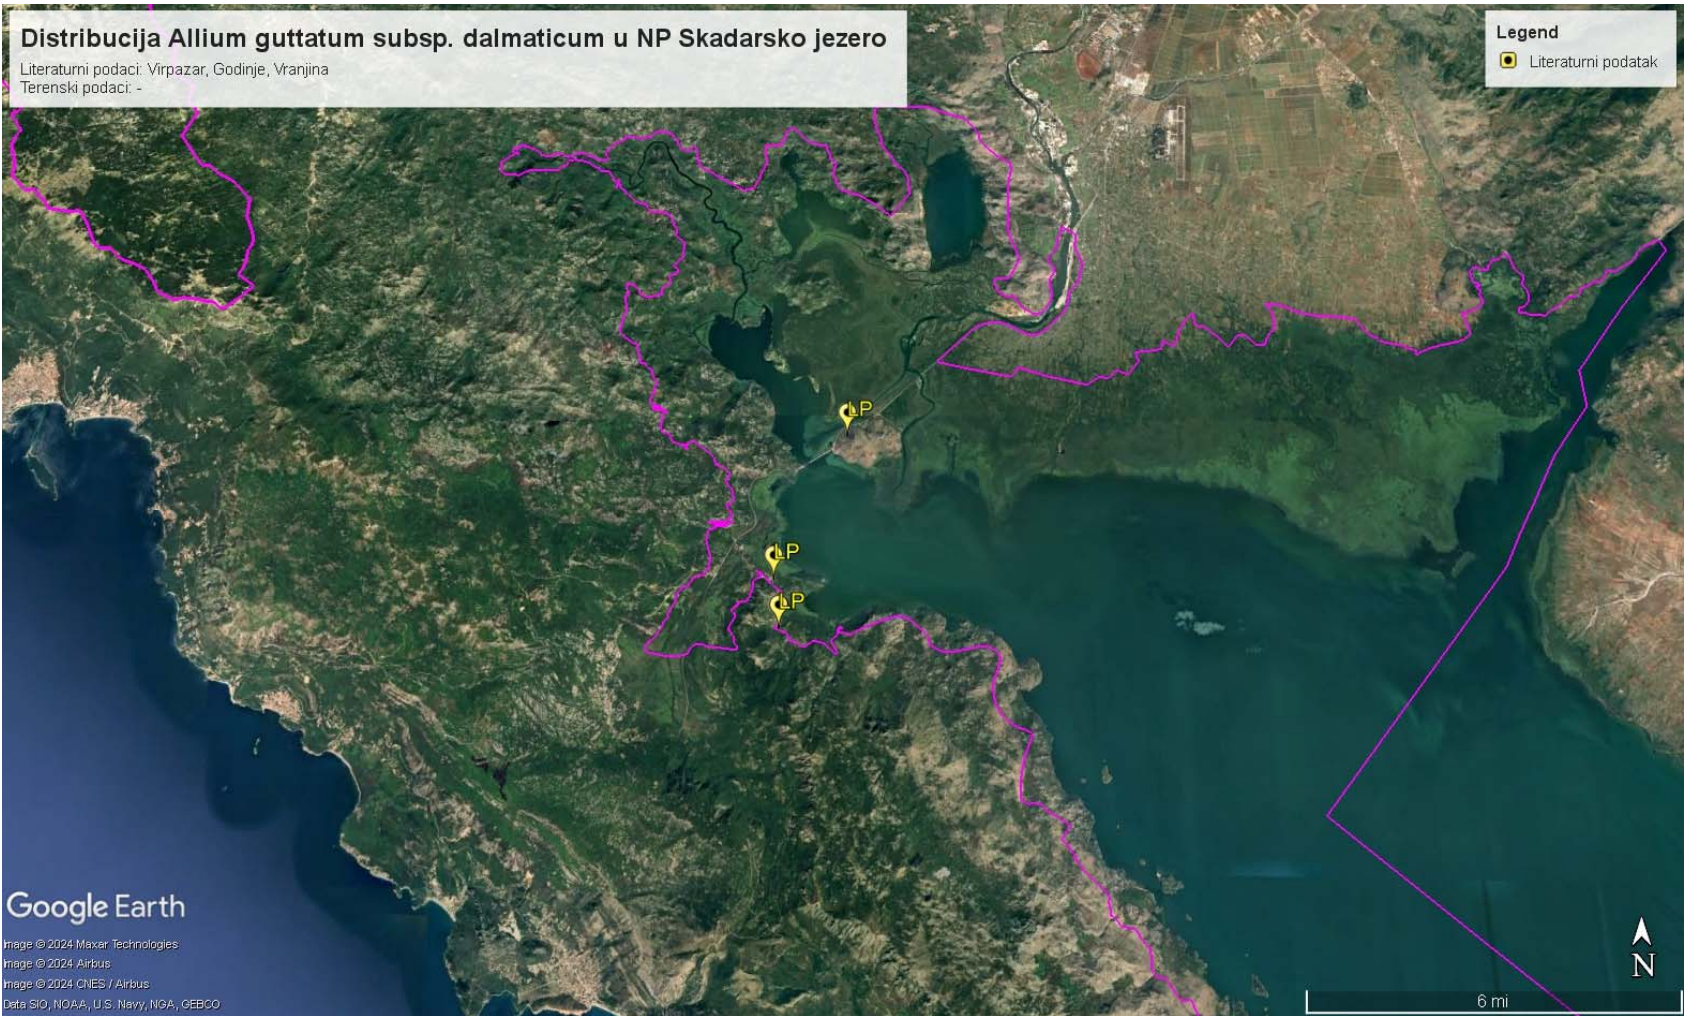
Distribucija Allium guttatum subsp. dalmaticum u NP Skadarsko jezero
Literaturni podaci: Virpazar, Godinje, Vranjina
Terenski podaci: -

Legend
Literaturni podatak

LP
LP
LP

Google Earth
Image © 2024 Maxar Technologies
Image © 2024 Airbus
Image © 2024 CNES / Airbus
Data SIO, NOAA, U.S. Navy, NGA, GEBCO

N
6 mi